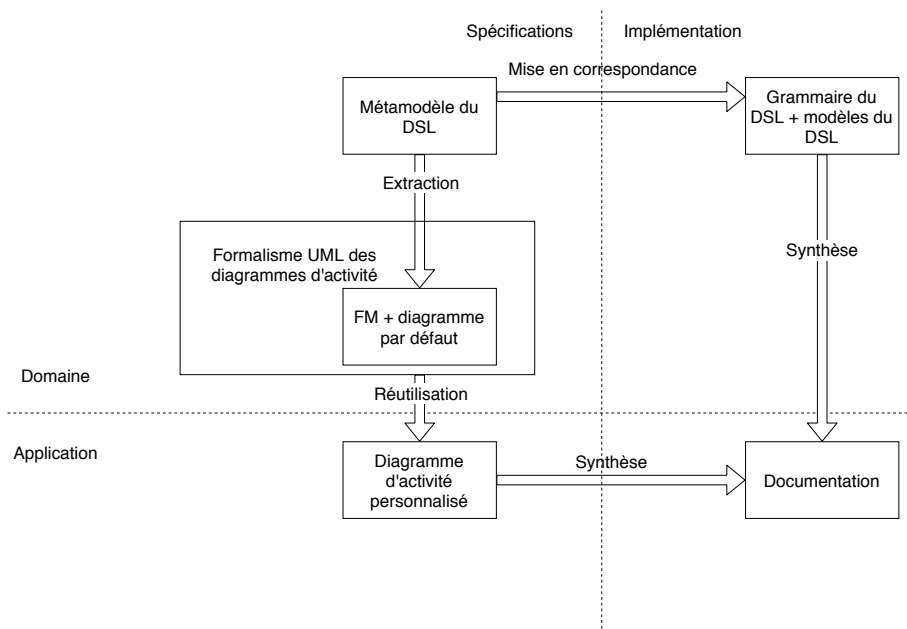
Spécifications

Implémentation

Mise en correspondance

Métamodèle du DSL

Grammaire du DSL + modèles du DSL

Extraction

Formalisme UML des diagrammes d'activité

FM + diagramme par défaut

Synthèse

Domaine

Réutilisation

Application

Diagramme d'activité personnalisé

Synthèse

Documentation